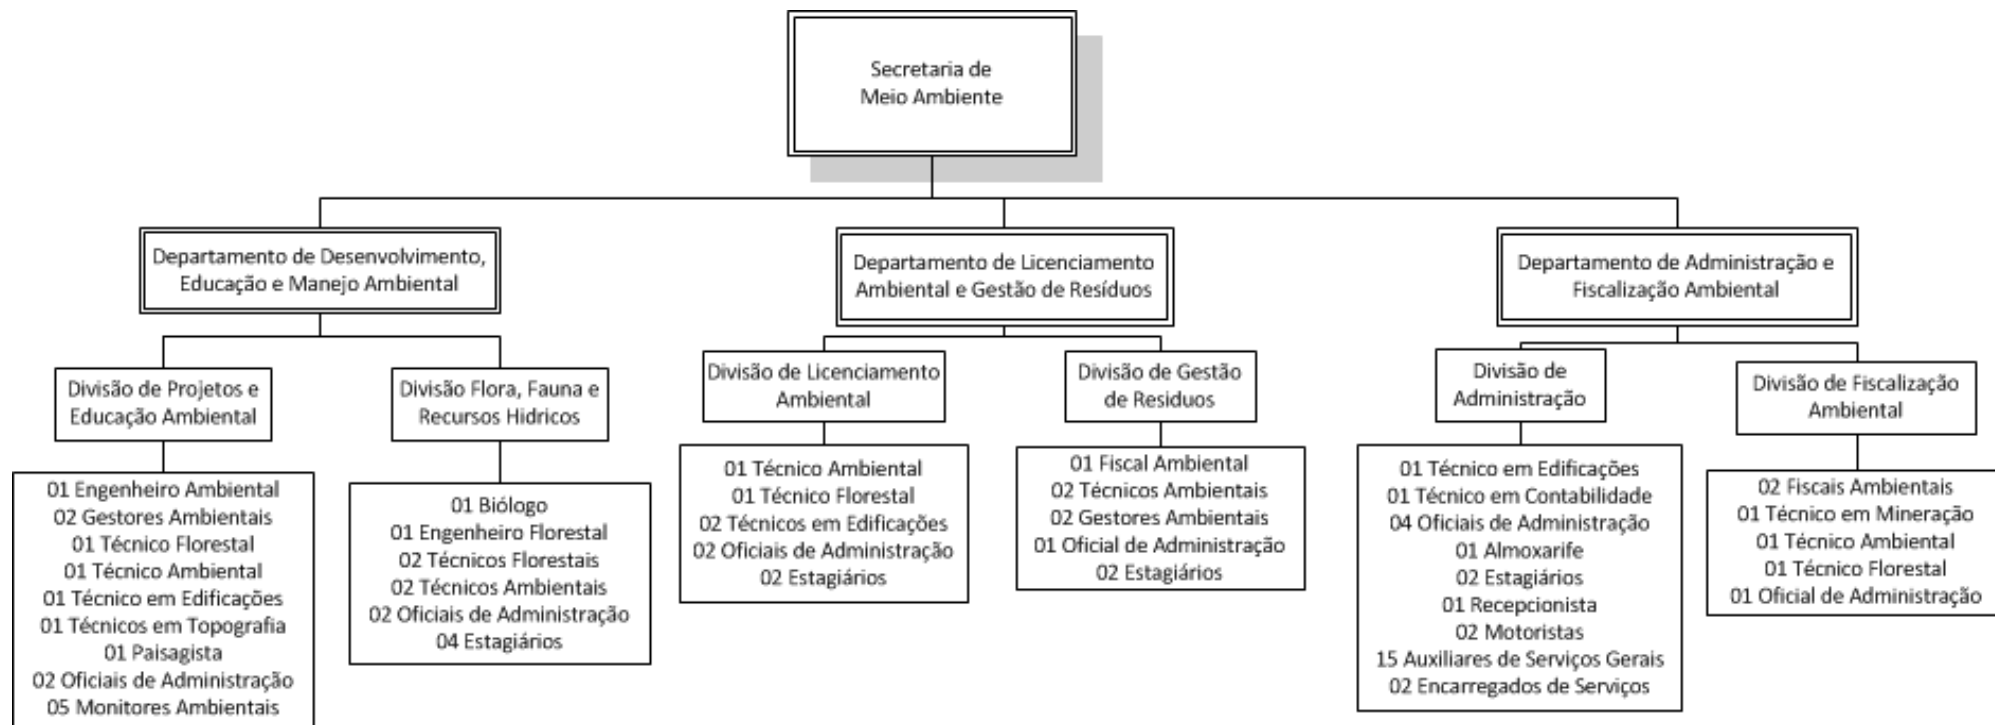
Secretaria de Meio Ambiente

Departamento de Desenvolvimento, Educação e Manejo Ambiental

Divisão de Projetos e Educação Ambiental

01 Engenheiro Ambiental
02 Gestores Ambientais
01 Técnico Florestal
01 Técnico Ambiental
01 Técnico em Edificações
01 Técnicos em Topografia
01 Paisagista
02 Oficiais de Administração
05 Monitores Ambientais

Divisão Flora, Fauna e Recursos Hidricos

01 Biólogo
01 Engenheiro Florestal
02 Técnicos Florestais
02 Técnicos Ambientais
02 Oficiais de Administração
04 Estagiários

Departamento de Licenciamento Ambiental e Gestão de Resíduos

Divisão de Licenciamento Ambiental

01 Técnico Ambiental
01 Técnico Florestal
02 Técnicos em Edificações
02 Oficiais de Administração
02 Estagiários

Divisão de Gestão de Residuos

01 Fiscal Ambiental
02 Técnicos Ambientais
02 Gestores Ambientais
01 Oficial de Administração
02 Estagiários

Departamento de Administração e Fiscalização Ambiental

Divisão de Administração

01 Técnico em Edificações
01 Técnico em Contabilidade
04 Oficiais de Administração
01 Almoxarife
02 Estagiários
01 Recepcionista
02 Motoristas
15 Auxiliares de Serviços Gerais
02 Encarregados de Serviços

Divisão de Fiscalização Ambiental

02 Fiscais Ambientais
01 Técnico em Mineração
01 Técnico Ambiental
01 Técnico Florestal
01 Oficial de Administração